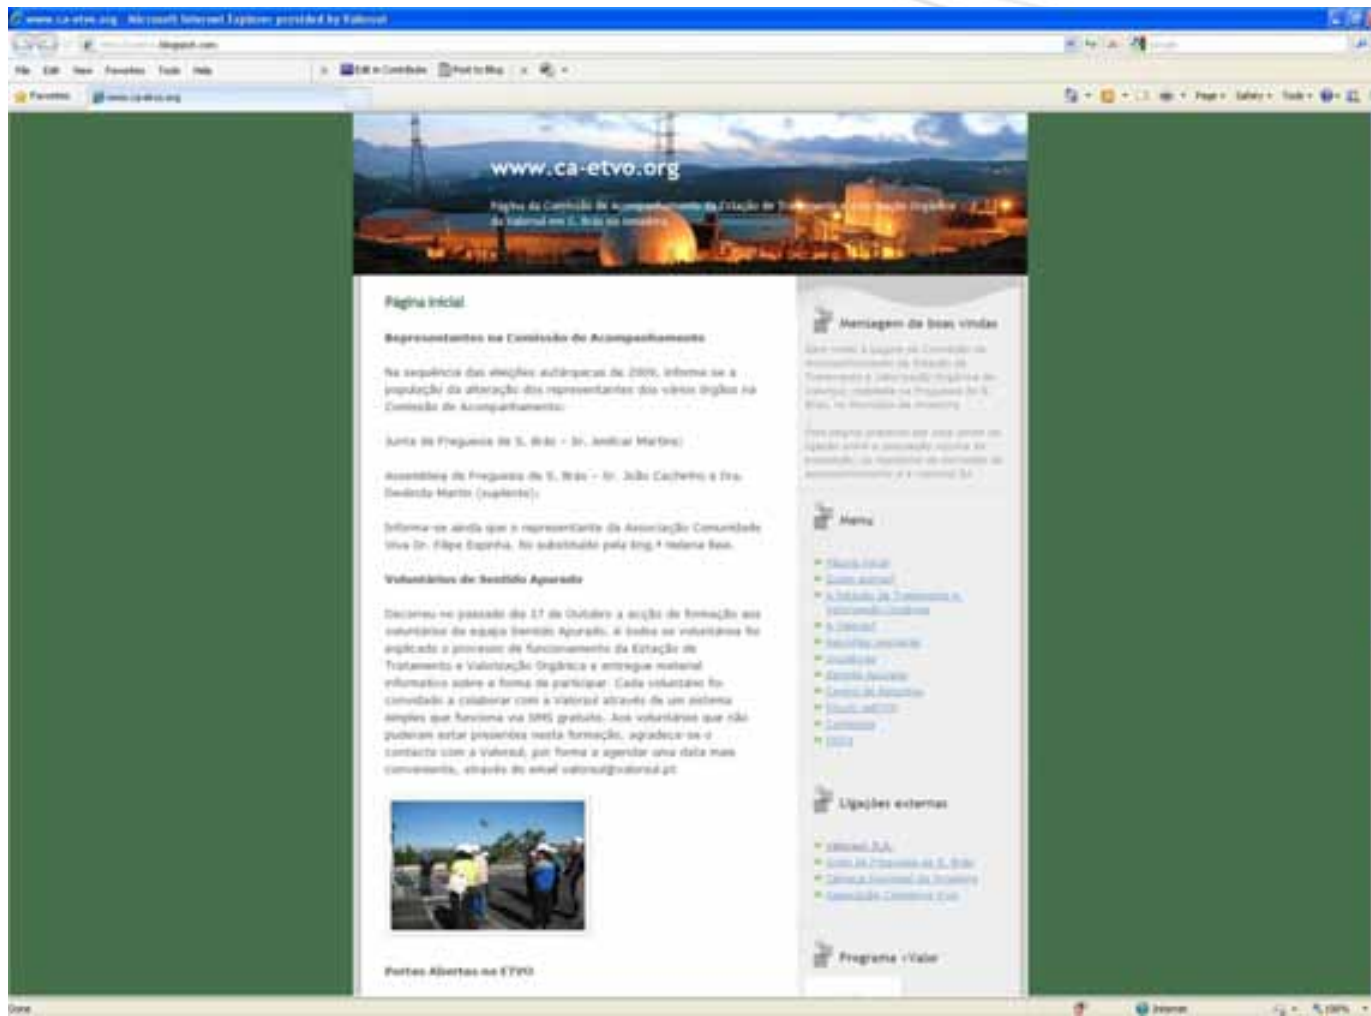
www.ca-etvo.org - Microsoft Internet Explorer provided by Valorsul

File Edit View Favorites Tools Help

Favorites

www.ca-etvo.org

www.ca-etvo.org

Página da Comissão de Acompanhamento da Estação de Tratamento e Valorização Orgânica da Valorsul em S. Brás no Amadora

Página Inicial

Representantes na Comissão de Acompanhamento

Na sequência das eleições autárquicas de 2009, informa-se a população da alteração dos representantes dos vários órgãos na Comissão de Acompanhamento:

Junta de Freguesia de S. Brás - Sr. Amilcar Martins

Assembleia de Freguesia de S. Brás - Sr. João Cachetro e Dra. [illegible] Martin (suplente)

Informa-se ainda que o representante da Associação Comunidade Viva Dr. Filipe Espinha, foi substituído pela Eng.ª Helena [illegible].

Voluntários do Sentido Apurado

Decorreu no passado dia 17 de Outubro a acção de formação aos voluntários da equipa Sentido Apurado. A todos os voluntários foi explicado o processo de funcionamento da Estação de Tratamento e Valorização Orgânica e entregue material informativo sobre a forma de participar. Cada voluntário foi convidado a colaborar com a Valorsul através de um sistema simples que funciona via SMS gratuito. Aos voluntários que não puderam estar presentes nesta formação, agradece-se o contacto com a Valorsul, por forma a agendar uma data mais conveniente, através do email valorsul@valorsul.pt

Portas Abertas na ETVO

Mensagem de boas vindas

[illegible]

Menu

Página inicial
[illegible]
A Estação de Tratamento e Valorização Orgânica
A Valorsul
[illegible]
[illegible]
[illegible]
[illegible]
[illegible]
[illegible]
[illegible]

Ligações externas

Valorsul S.A.
Junta de Freguesia de S. Brás
Câmara Municipal da Amadora
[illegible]

Programa +Valor

Done
Internet
100%